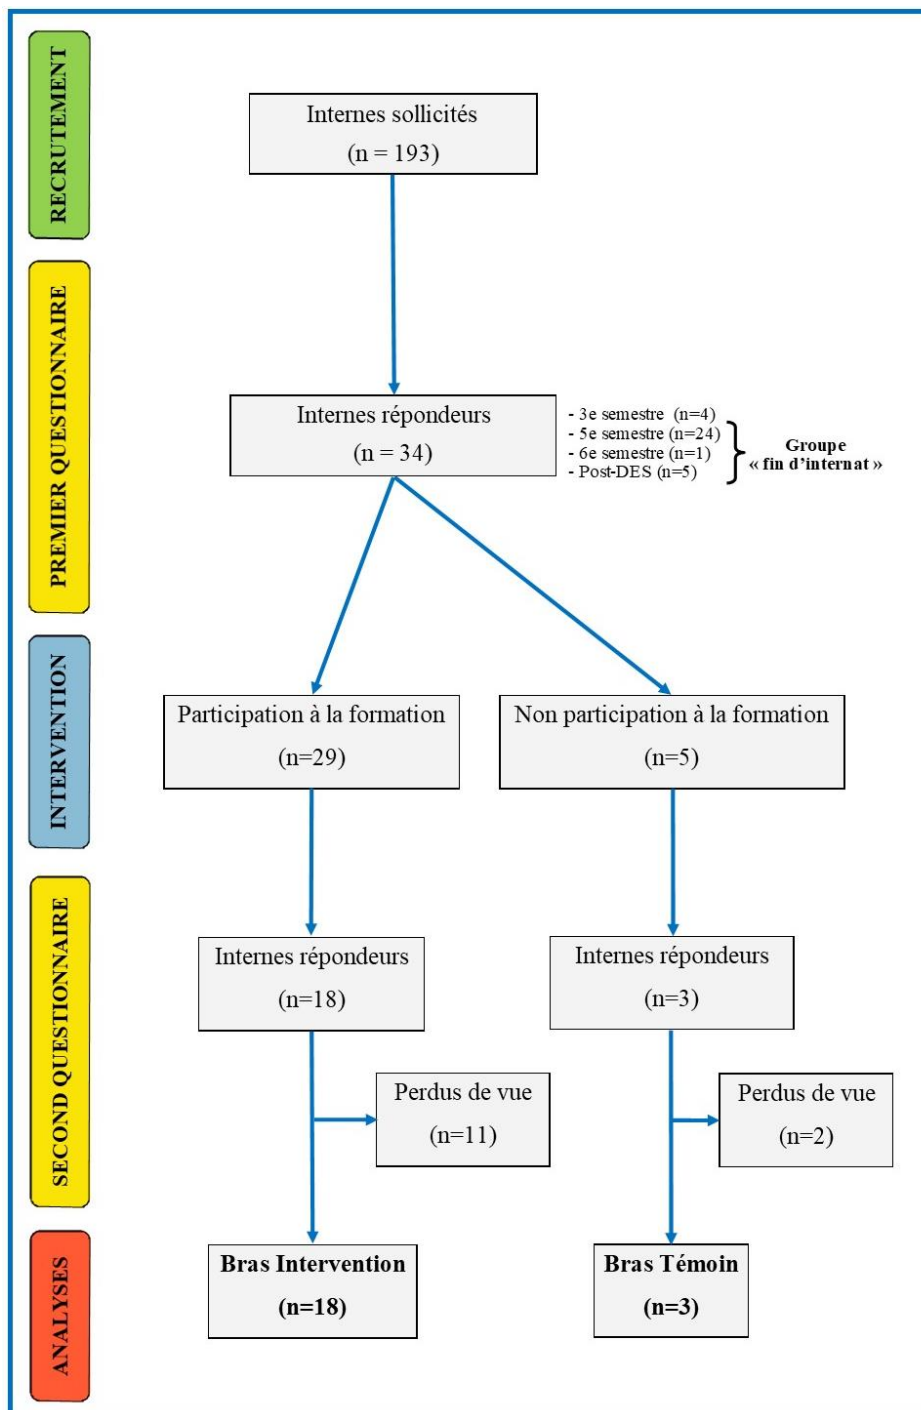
RECRUTEMENT

Internes sollicités
(n = 193)

PREMIER QUESTIONNAIRE

Internes répondeurs
(n = 34)

- 3e semestre (n=4)
- 5e semestre (n=24)
- 6e semestre (n=1)
- Post-DES (n=5)

Groupe « fin d'internat »

INTERVENTION

Participation à la formation
(n=29)

Non participation à la formation
(n=5)

SECOND QUESTIONNAIRE

Internes répondeurs
(n=18)

Internes répondeurs
(n=3)

Perdus de vue
(n=11)

Perdus de vue
(n=2)

ANALYSES

**Bras Intervention**
**(n=18)**

**Bras Témoin**
**(n=3)**